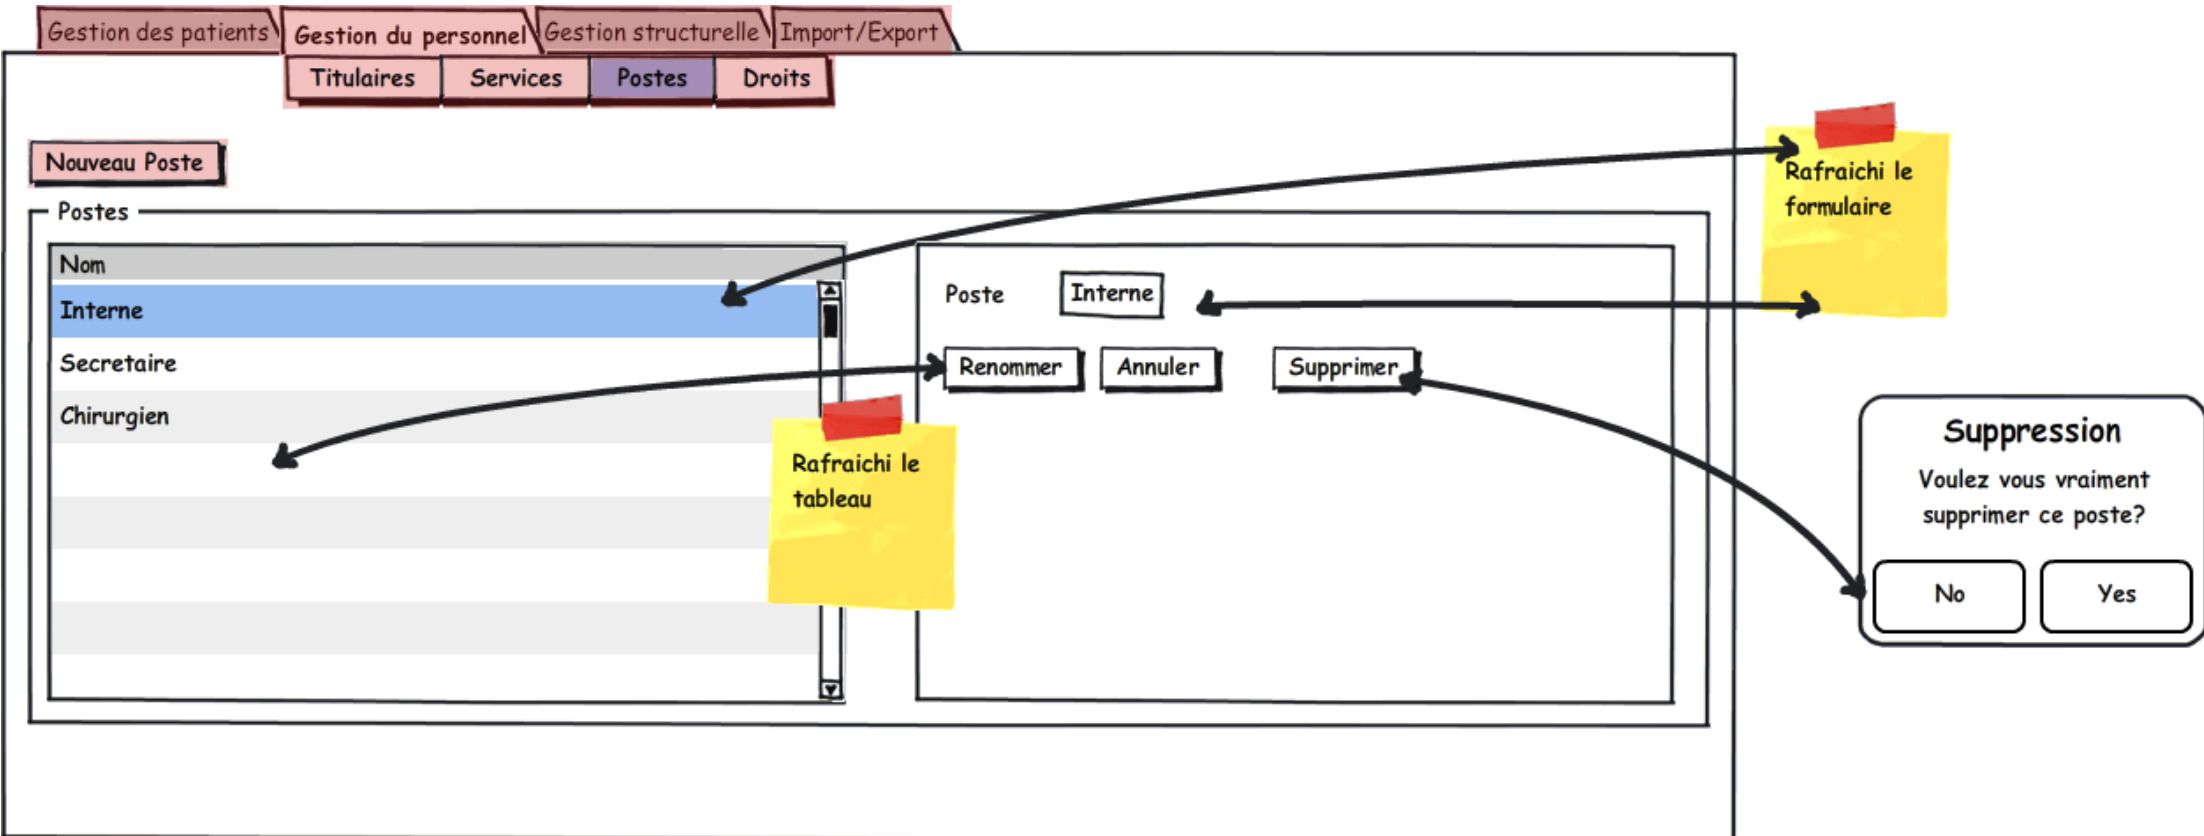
Gestion des patients | Gestion du personnel | Gestion structurelle | Import/Export

Titulaires | Services | Postes | Droits

Nouveau Poste

Postes

| Nom |
|---|
| Interne |
| Secretaire |
| Chirurgien |

Poste Interne

Renommer Annuler Supprimer

Rafraichi le formulaire

Rafraichi le tableau

Suppression
Voulez vous vraiment supprimer ce poste?
No Yes